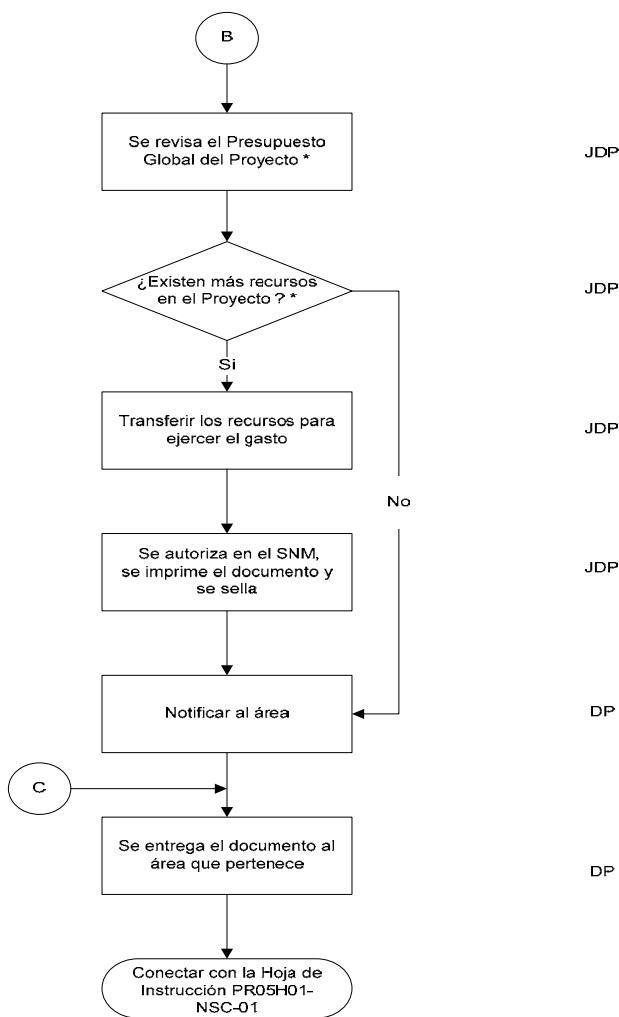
B

Se revisa el Presupuesto Global del Proyecto *

JDP

¿Existen más recursos en el Proyecto ? *

JDP

Si

Transferir los recursos para ejercer el gasto

JDP

No

Se autoriza en el SNM, se imprime el documento y se sella

JDP

Notificar al área

DP

C

Se entrega el documento al área que pertenece

DP

Conectar con la Hoja de Instrucción PR05H01-NSC-01